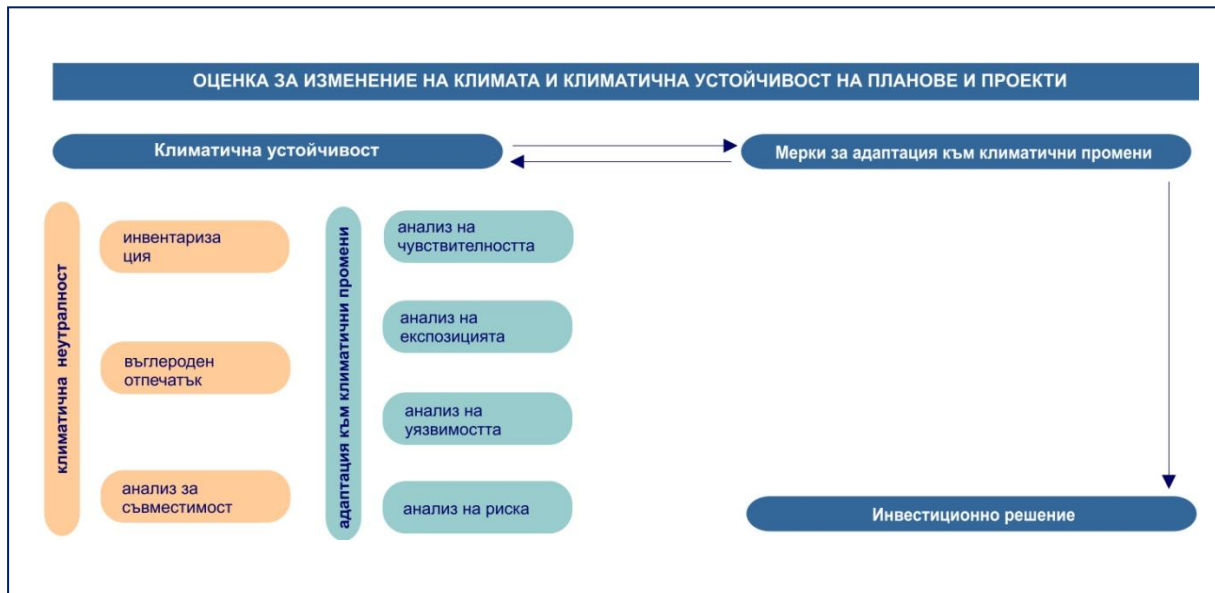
ОЦЕНКА ЗА ИЗМЕНЕНИЕ НА КЛИМАТА И КЛИМАТИЧНА УСТОЙЧИВОСТ НА ПЛАНОВЕ И ПРОЕКТИ

Климатична устойчивост

Мерки за адаптация към климатични промени

климатична неутралност

инвентаризация

въглероден отпечатък

анализ за съвместимост

адаптация към климатични промени

анализ на чувствителността

анализ на експозицията

анализ на уязвимостта

анализ на риска

Инвестиционно решение